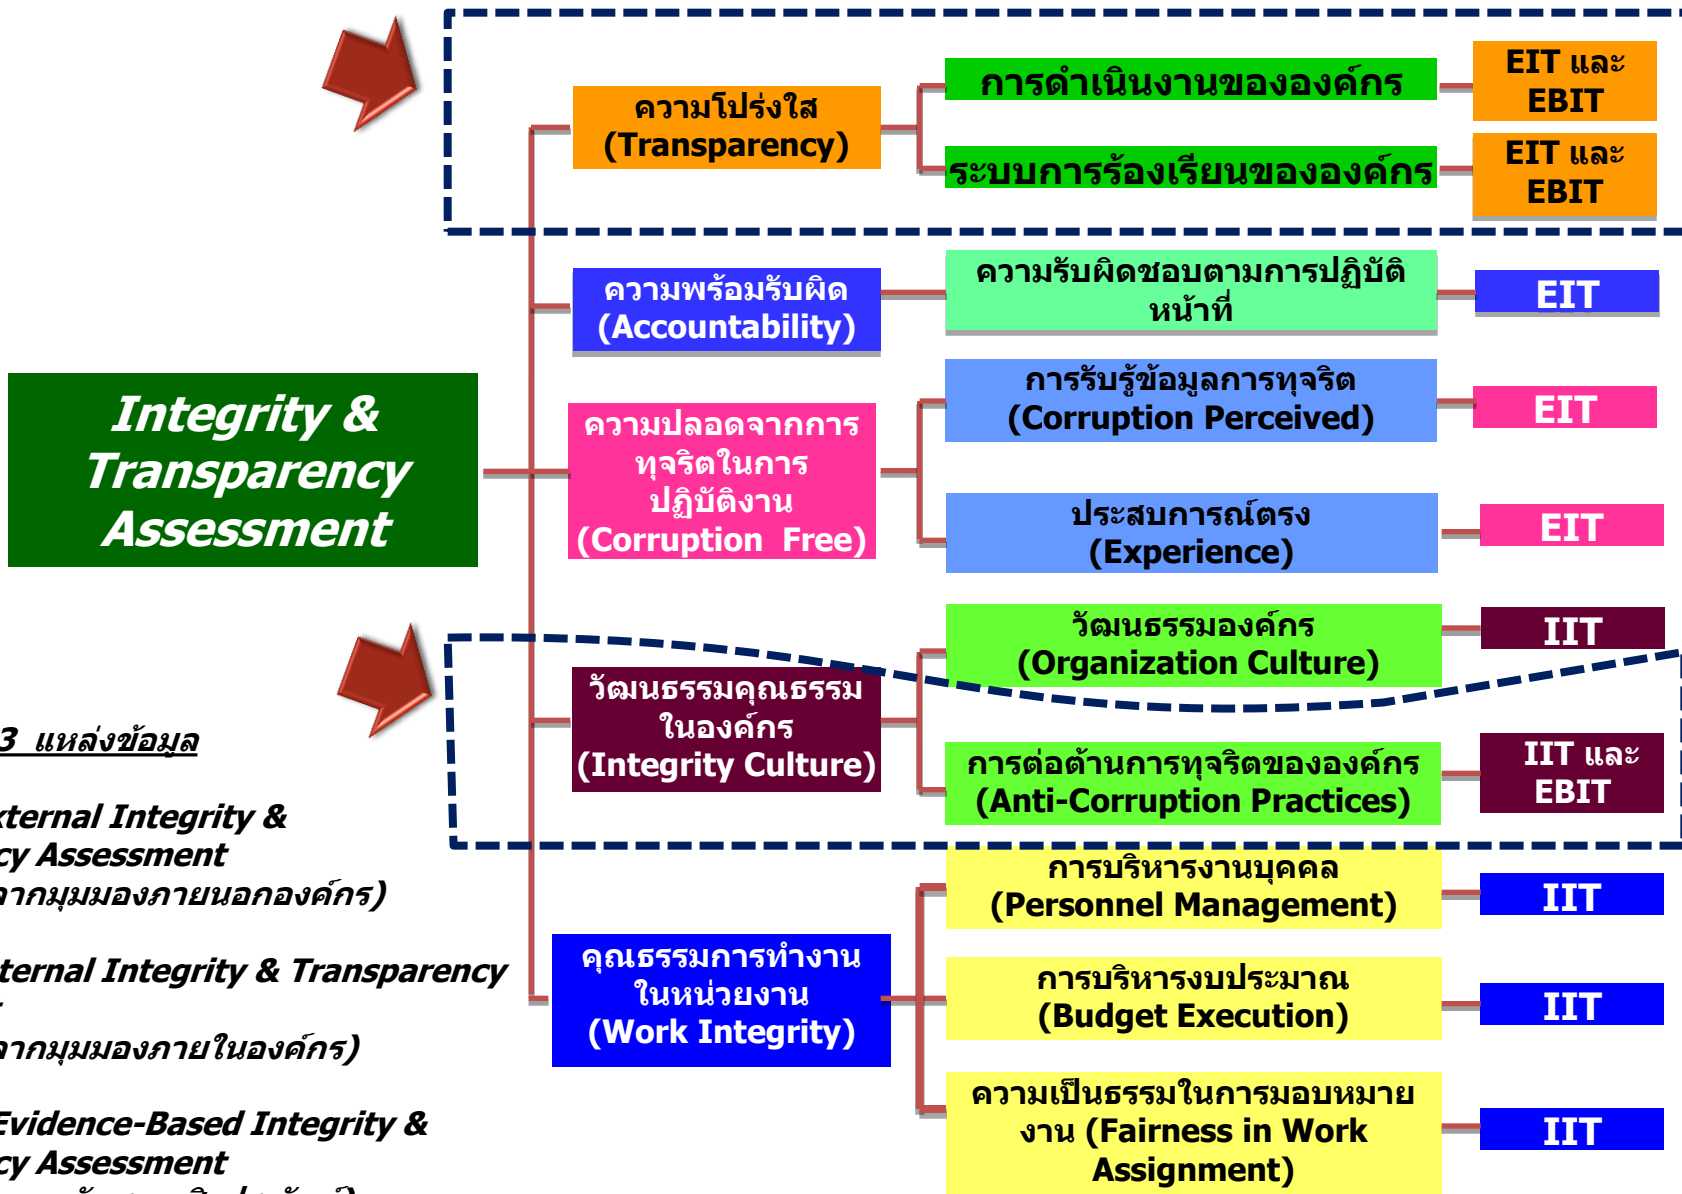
Integrity & Transparency Assessment

3 แหล่งข้อมูล

xternal Integrity & cy Assessment จากมุมมองภายนอกองค์กร)

ternal Integrity & Transparency

จากมุมมองภายในองค์กร)

Evidence-Based Integrity & cy Assessment

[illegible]

ความโปร่งใส (Transparency)

การดำเนินงานขององค์กร

EIT และ EBIT

ระบบการร้องเรียนขององค์กร

EIT และ EBIT

ความพร้อมรับผิด (Accountability)

ความรับผิดชอบตามการปฏิบัติหน้าที่

EIT

ความปลอดจากการทุจริตในการปฏิบัติงาน (Corruption Free)

การรับรู้ข้อมูลการทุจริต (Corruption Perceived)

EIT

ประสบการณ์ตรง (Experience)

EIT

วัฒนธรรมคุณธรรมในองค์กร (Integrity Culture)

วัฒนธรรมองค์กร (Organization Culture)

IIT

การต่อต้านการทุจริตขององค์กร (Anti-Corruption Practices)

IIT และ EBIT

คุณธรรมการทำงานในหน่วยงาน (Work Integrity)

การบริหารงานบุคคล (Personnel Management)

IIT

การบริหารงบประมาณ (Budget Execution)

IIT

ความเป็นธรรมในการมอบหมายงาน (Fairness in Work Assignment)

IIT